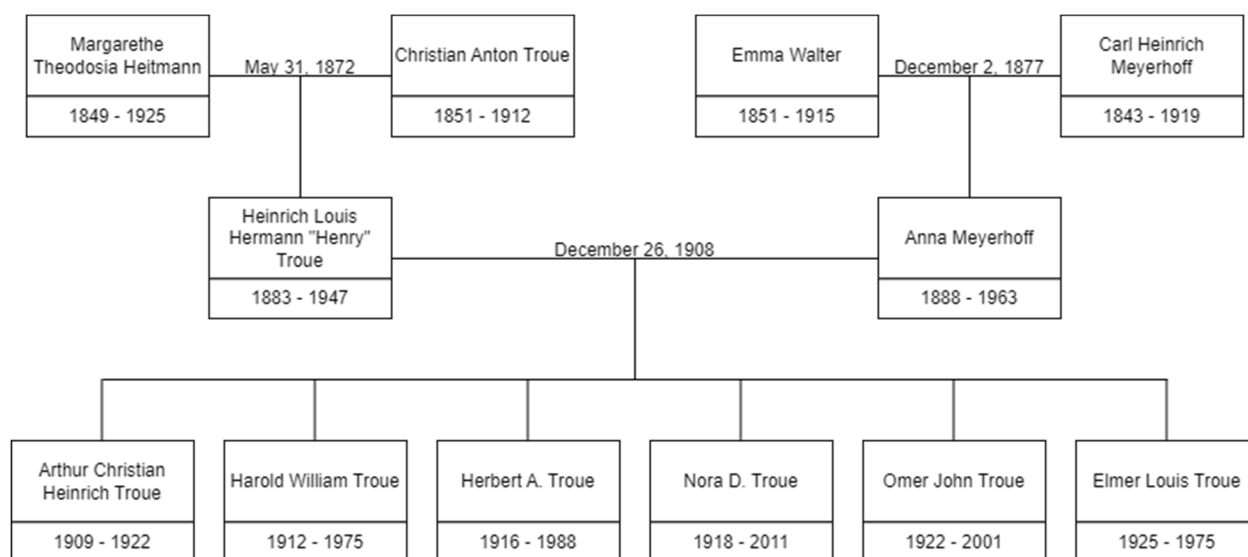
Margarethe Theodosia Heitmann
1849 - 1925

May 31, 1872

Christian Anton Troue
1851 - 1912

Emma Walter
1851 - 1915

December 2, 1877

Carl Heinrich Meyerhoff
1843 - 1919

Heinrich Louis Hermann "Henry" Troue
1883 - 1947

December 26, 1908

Anna Meyerhoff
1888 - 1963

Arthur Christian Heinrich Troue
1909 - 1922

Harold William Troue
1912 - 1975

Herbert A. Troue
1916 - 1988

Nora D. Troue
1918 - 2011

Omer John Troue
1922 - 2001

Elmer Louis Troue
1925 - 1975